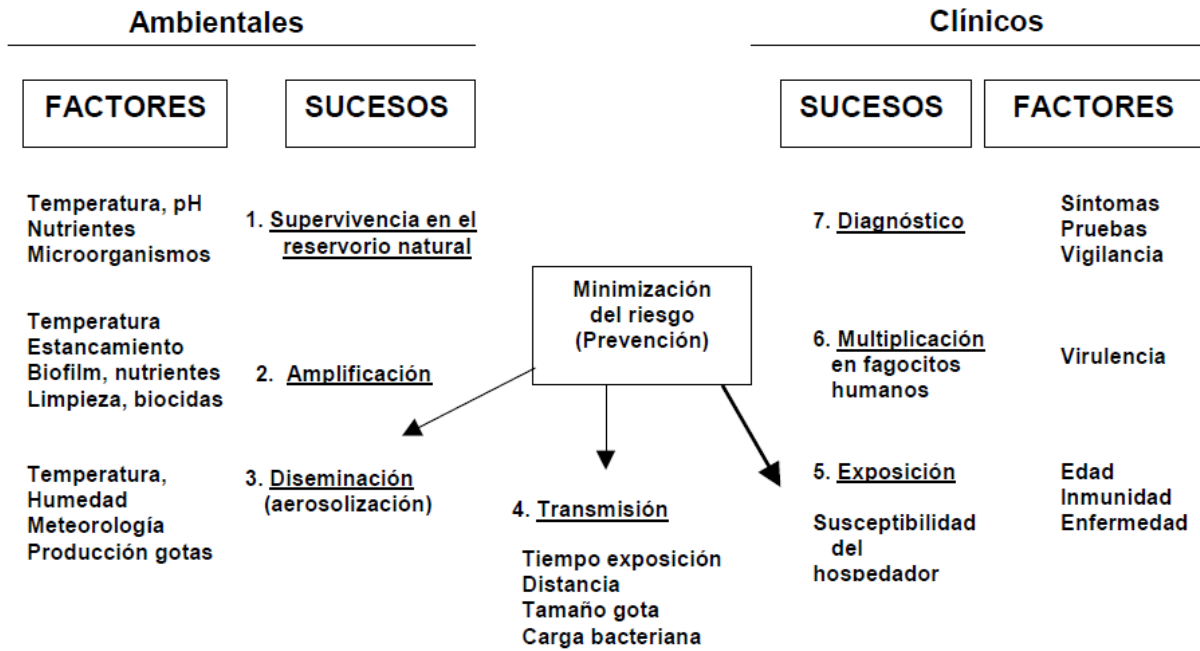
Ambientales

FACTORES

SUCESOS

Temperatura, pH
Nutrientes
Microorganismos

1. Supervivencia en el reservorio natural

Temperatura
Estancamiento
Biofilm, nutrientes
Limpieza, biocidas

2. Amplificación

Temperatura,
Humedad
Meteorología
Producción gotas

3. Diseminación (aerosolización)

Minimización del riesgo (Prevención)

4. Transmisión

Tiempo exposición
Distancia
Tamaño gota
Carga bacteriana

Clínicos

SUCESOS

FACTORES

7. Diagnóstico

Síntomas
Pruebas
Vigilancia

6. Multiplicación en fagocitos humanos

Virulencia

5. Exposición

Susceptibilidad del hospedador

Edad
Inmunidad
Enfermedad